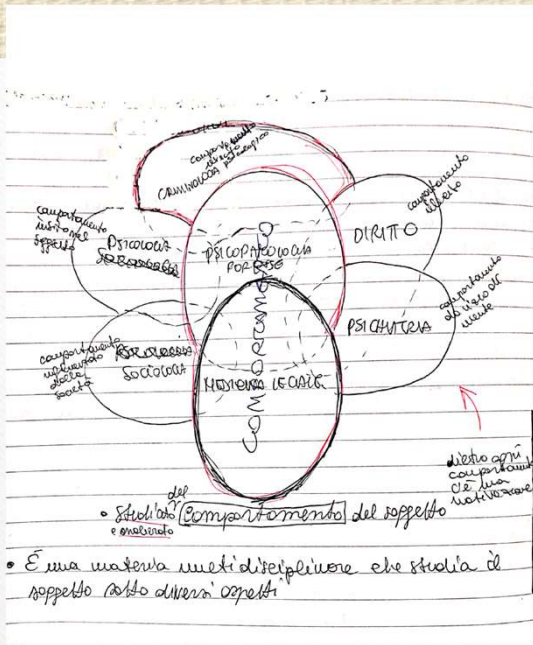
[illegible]

comportamento deviante patologico
CRIMINOLOGIA

comportamento lecito
DIRITTO

comportamento individuale del soggetto
PSICOLOGIA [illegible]

PSICOPATOLOGIA FORENSE

COMPORTAMENTO

comportamento di chi è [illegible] di mente
PSICHIATRIA

comportamento influenzato dalla società
SOCIOLOGIA

MEDICINA LEGALE

dietro ogni comportamento c'è una motivazione

• Studio del soggetto e ambiente [Comportamento] del soggetto

• È una materia multidisciplinare che studia il soggetto sotto diversi aspetti